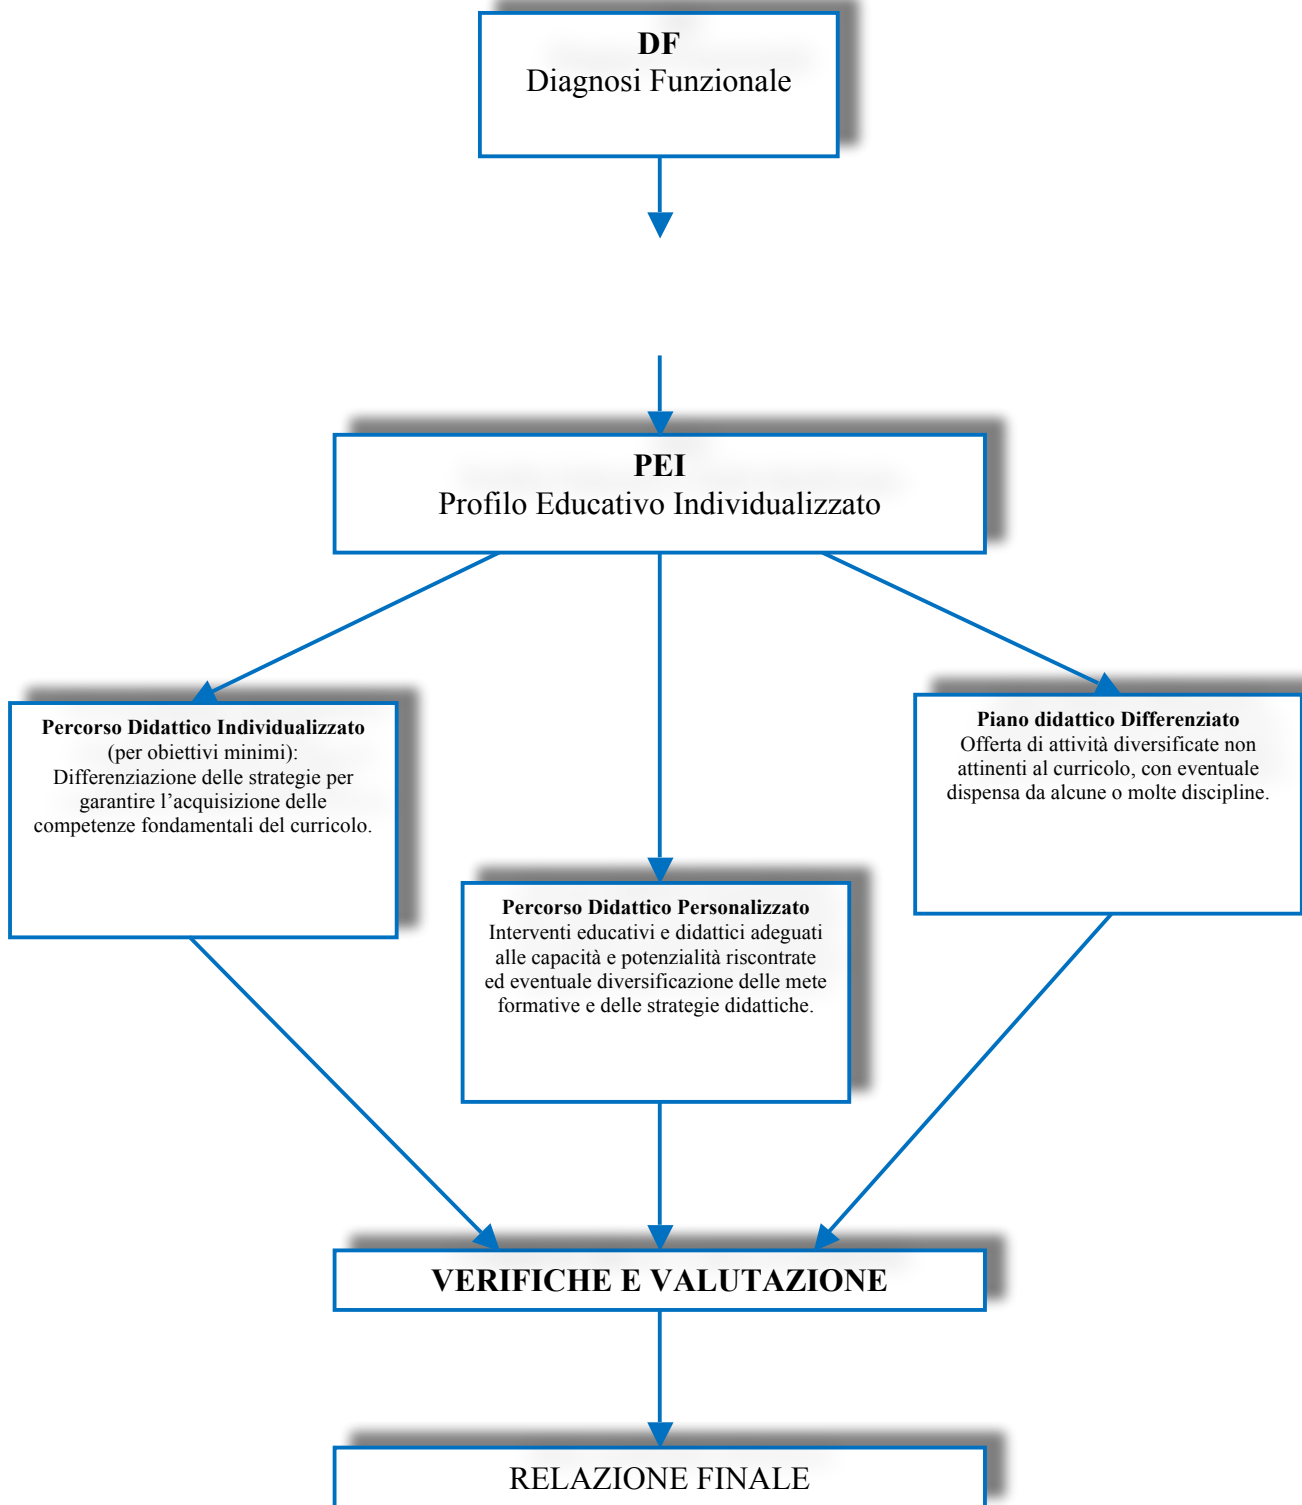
**DF**
Diagnosi Funzionale

**PEI**
Profilo Educativo Individualizzato

**Percorso Didattico Individualizzato**
(per obiettivi minimi):
Differenziazione delle strategie per garantire l'acquisizione delle competenze fondamentali del curricolo.

**Piano didattico Differenziato**
Offerta di attività diversificate non attinenti al curricolo, con eventuale dispensa da alcune o molte discipline.

**Percorso Didattico Personalizzato**
Interventi educativi e didattici adeguati alle capacità e potenzialità riscontrate ed eventuale diversificazione delle mete formative e delle strategie didattiche.

**VERIFICHE E VALUTAZIONE**

RELAZIONE FINALE